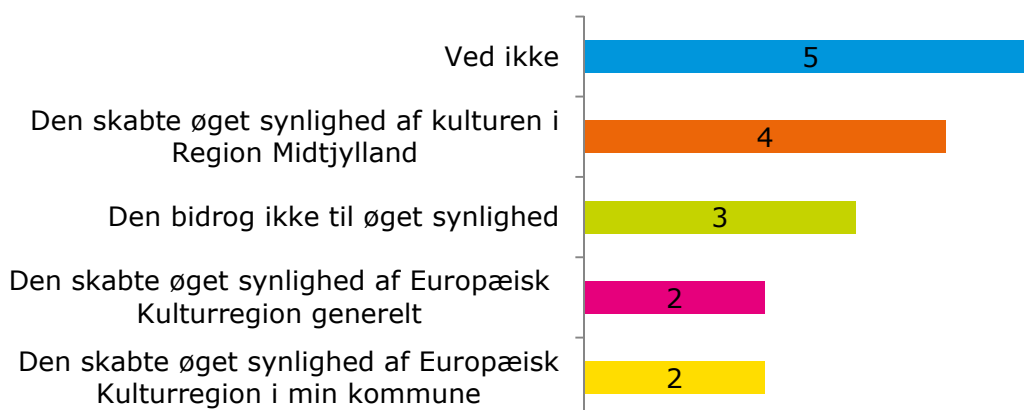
Ved ikke
5

Den skabte øget synlighed af kulturen i Region Midtjylland
4

Den bidrog ikke til øget synlighed
3

Den skabte øget synlighed af Europæisk Kulturregion generelt
2

Den skabte øget synlighed af Europæisk Kulturregion i min kommune
2